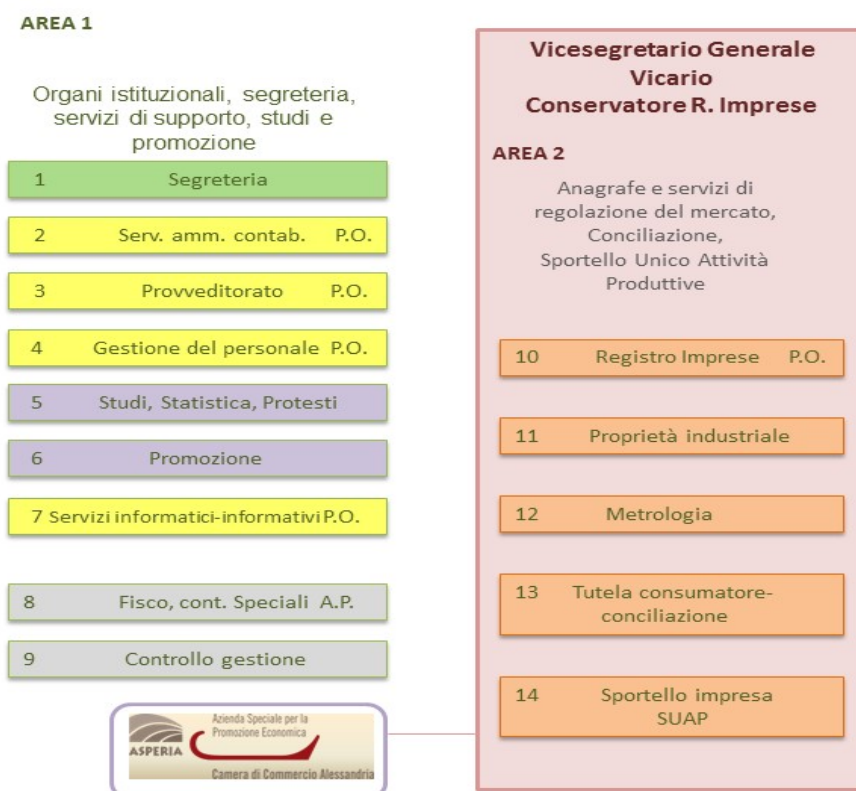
AREA 1

Organi istituzionali, segreteria, servizi di supporto, studi e promozione

1 Segreteria

2 Serv. amm. contab. P.O.

3 Provveditorato P.O.

4 Gestione del personale P.O.

5 Studi, Statistica, Protesti

6 Promozione

7 Servizi informatici-informativi P.O.

8 Fisco, cont. Speciali A.P.

9 Controllo gestione

ASPERIA Azienda Speciale per la Promozione Economica Camera di Commercio Alessandria

Vicesegretario Generale Vicario Conservatore R. Imprese

AREA 2

Anagrafe e servizi di regolazione del mercato, Conciliazione, Sportello Unico Attività Produttive

10 Registro Imprese P.O.

11 Proprietà industriale

12 Metrologia

13 Tutela consumatore-conciliazione

14 Sportello impresa SUAP